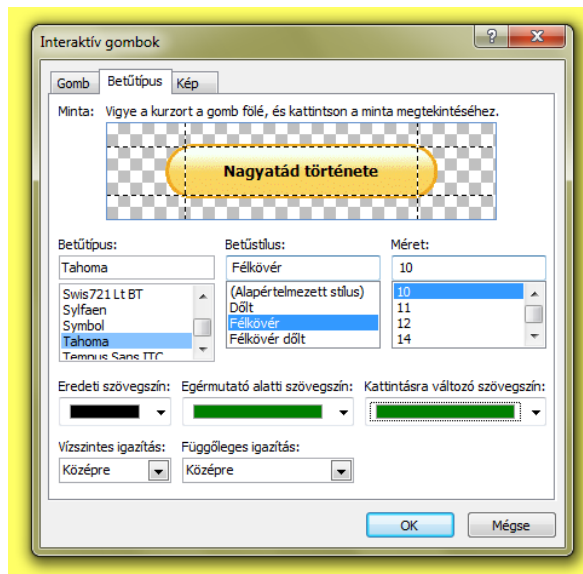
Interaktív gombok

?

Gomb | Betűtípus | Kép

Minta: Vigye a kurzort a gomb fölé, és kattintson a minta megtekintéséhez.

Nagyatád története

Betűtípus:
Tahoma
Swis721 Lt BT
Sylfaen
Symbol
Tahoma
Tempus Sans ITC

Betűstílus:
Félkövér
(Alapértelmezett stílus)
Dőlt
Félkövér
Félkövér dőlt

Méret:
10
10
11
12
14

Eredeti szövegszín:

Egérmutató alatti szövegszín:

Kattintásra változó szövegszín:

Vízszintes igazítás:
Középre

Függőleges igazítás:
Középre

OK

Mégse